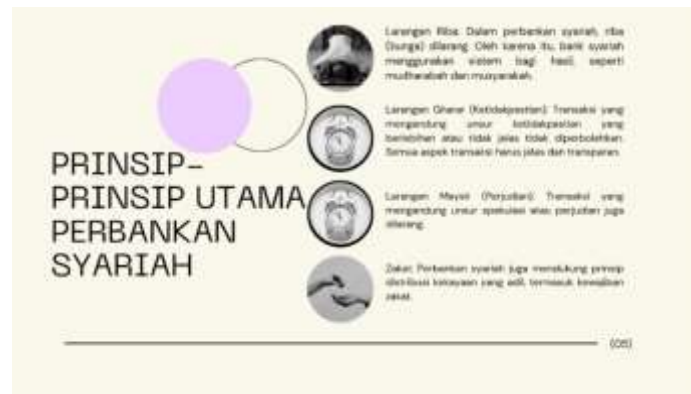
PRINSIP-PRINSIP UTAMA PERBANKAN SYARIAH

Larangan Riba: Dalam perbankan syariah, riba (bunga) dilarang. Oleh karena itu, bank syariah menggunakan sistem bagi hasil, seperti mudharabah dan musyarakah.

Larangan Gharar (Ketidakpastian): Transaksi yang mengandung unsur ketidakpastian yang berlebihan atau tidak jelas tidak diperbolehkan. Semua aspek transaksi harus jelas dan transparan.

Larangan Maysir (Perjudian): Transaksi yang mengandung unsur spekulasi atau perjudian juga dilarang.

Zakat: Perbankan syariah juga mendukung prinsip distribusi kekayaan yang adil, termasuk kewajiban zakat.

(05)